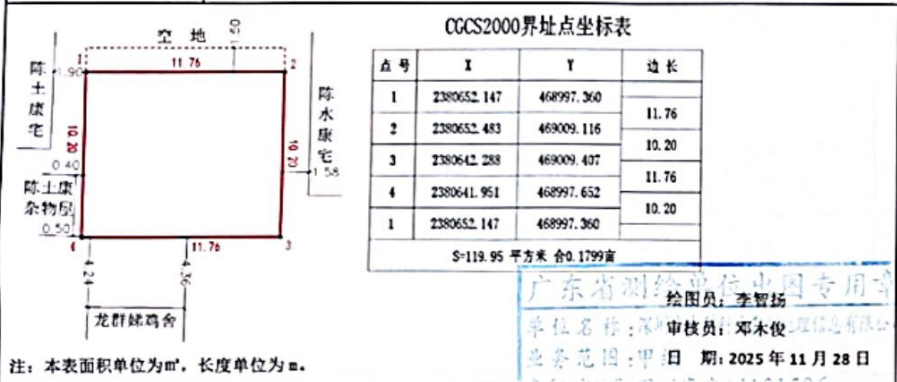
空 地
0.50
1
2
1.90
11.76
陈土康宅
陈水康宅
10.20
10.20
0.40
1.58
陈土康杂物房
0.50
4
11.76
3
4.24
4.36
龙群娣鸡舍

CGCS2000界址点坐标表

| 点号 | X | Y | 边长 |
|---|---|---|---|
| 1 | 2380652.147 | 468997.360 | |
| | | | 11.76 |
| 2 | 2380652.483 | 469009.116 | |
| | | | 10.20 |
| 3 | 2380642.288 | 469009.407 | |
| | | | 11.76 |
| 4 | 2380641.951 | 468997.652 | |
| | | | 10.20 |
| 1 | 2380652.147 | 468997.360 | |
| S=119.95 平方米 合0.1799亩 | | | |

广东省测绘单位中图专用章
单位名称：深圳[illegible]地理信息有限公
业务范围：甲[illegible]
绘图员：李智扬
审核员：邓木俊
日 期：2025 年 11 月 28 日

注：本表面积单位为m²，长度单位为m。